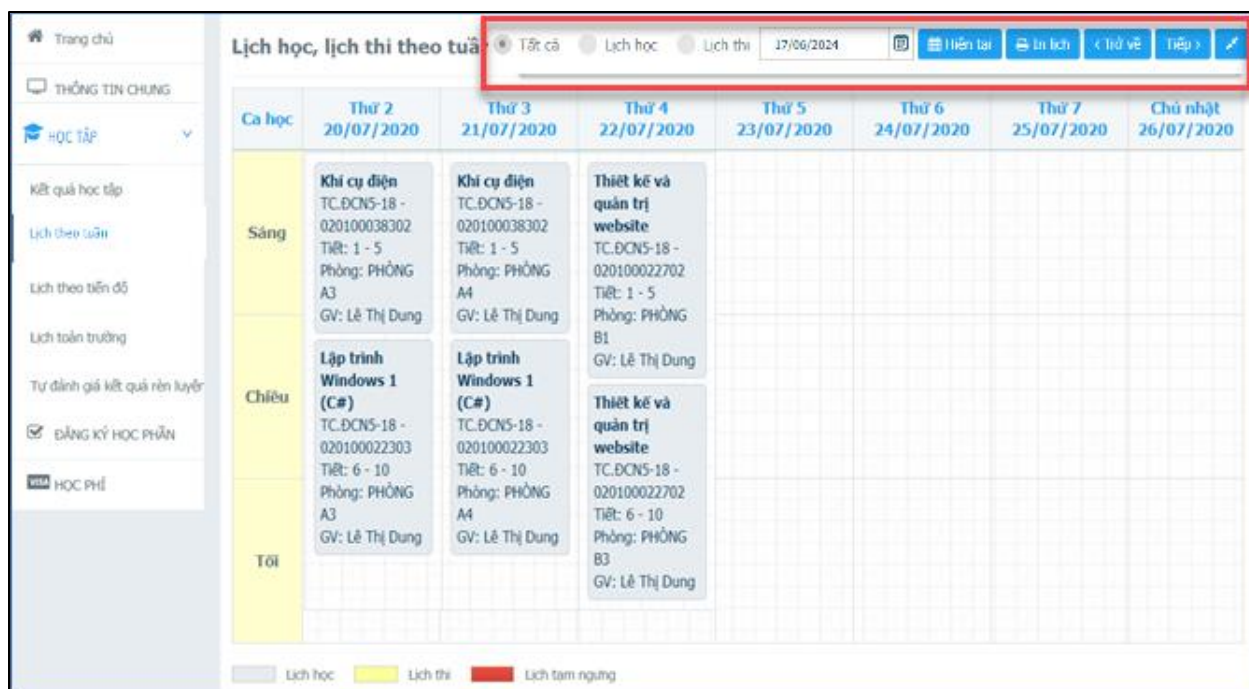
Trang chủ

THÔNG TIN CHUNG

HỌC TẬP

Kết quả học tập

Lịch theo tuần

Lịch theo tiến độ

Lịch toàn trường

Tự đánh giá kết quả rèn luyện

ĐĂNG KÝ HỌC PHẦN

HỌC PHÍ

Lịch học, lịch thi theo tuần

Tất cả Lịch học Lịch thi 17/06/2024 Hiện tại In lịch ‹ Trở về Tiếp ›

| Ca học | Thứ 2 20/07/2020 | Thứ 3 21/07/2020 | Thứ 4 22/07/2020 | Thứ 5 23/07/2020 | Thứ 6 24/07/2020 | Thứ 7 25/07/2020 | Chủ nhật 26/07/2020 |
|---|---|---|---|---|---|---|---|
| Sáng | Khí cụ điện TC.ĐCN5-18 - 020100038302 Tiết: 1 - 5 Phòng: PHÒNG A3 GV: Lê Thị Dung | Khí cụ điện TC.ĐCN5-18 - 020100038302 Tiết: 1 - 5 Phòng: PHÒNG A4 GV: Lê Thị Dung | Thiết kế và quản trị website TC.ĐCN5-18 - 020100022702 Tiết: 1 - 5 Phòng: PHÒNG B1 GV: Lê Thị Dung | | | | |
| Chiều | Lập trình Windows 1 (C#) TC.ĐCN5-18 - 020100022303 Tiết: 6 - 10 Phòng: PHÒNG A3 GV: Lê Thị Dung | Lập trình Windows 1 (C#) TC.ĐCN5-18 - 020100022303 Tiết: 6 - 10 Phòng: PHÒNG A4 GV: Lê Thị Dung | Thiết kế và quản trị website TC.ĐCN5-18 - 020100022702 Tiết: 6 - 10 Phòng: PHÒNG B3 GV: Lê Thị Dung | | | | |
| Tối | | | | | | | |

Lịch học Lịch thi Lịch tạm ngưng